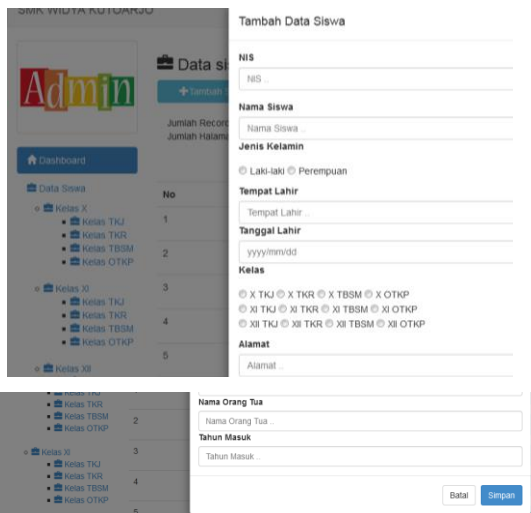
SMK WIDYA KUTOARJO

Admin

Dashboard

Data Siswa
Kelas X
Kelas TKJ
Kelas TKR
Kelas TBSM
Kelas OTKP
Kelas XI
Kelas TKJ
Kelas TKR
Kelas TBSM
Kelas OTKP
Kelas XII

Data si

Tambah

Jumlah Record
Jumlah Halama

No
1
2
3
4
5

Tambah Data Siswa

NIS
NIS ..

Nama Siswa
Nama Siswa ..

Jenis Kelamin
Laki-laki Perempuan

Tempat Lahir
Tempat Lahir ..

Tanggal Lahir
yyyy/mm/dd

Kelas
X TKJ X TKR X TBSM X OTKP
XI TKJ XI TKR XI TBSM XI OTKP
XII TKJ XII TKR XII TBSM XII OTKP

Alamat
Alamat ..

Kelas TKR
Kelas TBSM
Kelas OTKP
Kelas XI
Kelas TKJ
Kelas TKR
Kelas TBSM
Kelas OTKP

2
3
4

Nama Orang Tua
Nama Orang Tua ..

Tahun Masuk
Tahun Masuk ..

Batal Simpan